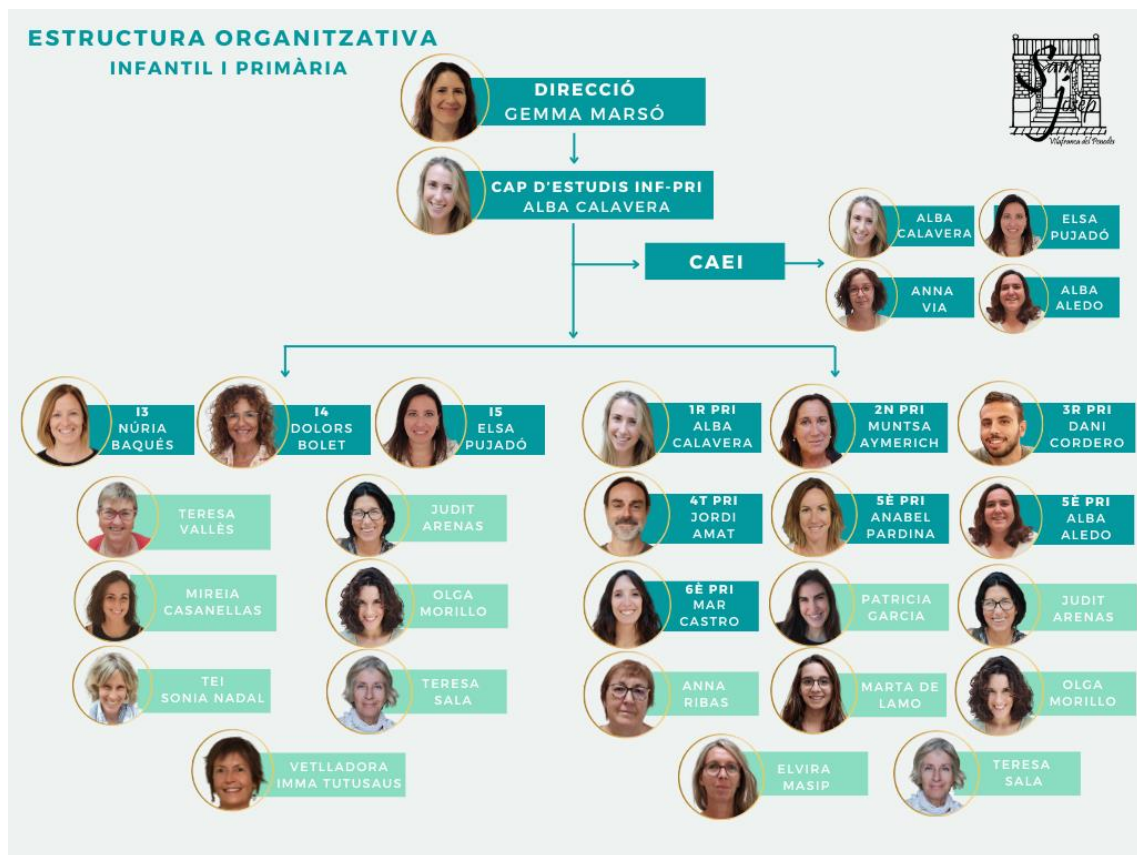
ESTRUCTURA ORGANITZATIVA
INFANTIL I PRIMÀRIA

Sant Josep
Vilafranca del Penedès

DIRECCIÓ
GEMMA MARSÓ

CAP D'ESTUDIS INF-PRI
ALBA CALAVERA

CAEI

ALBA CALAVERA

ELSA PUJADÓ

ANNA VIA

ALBA ALEDO

I3
NÚRIA BAQUÉS

I4
DOLORS BOLET

I5
ELSA PUJADÓ

TERESA VALLÈS

JUDIT ARENAS

MIREIA CASANELLAS

OLGA MORILLO

TEI
SONIA NADAL

TERESA SALA

VETLLADORA
IMMA TUTUSAUS

1R PRI
ALBA CALAVERA

2N PRI
MUNTSA AYMERICH

3R PRI
DANI CORDERO

4T PRI
JORDI AMAT

5È PRI
ANABEL PARDINA

5È PRI
ALBA ALEDO

6È PRI
MAR CASTRO

PATRICIA GARCIA

JUDIT ARENAS

ANNA RIBAS

MARTA DE LAMO

OLGA MORILLO

ELVIRA MASIP

TERESA SALA